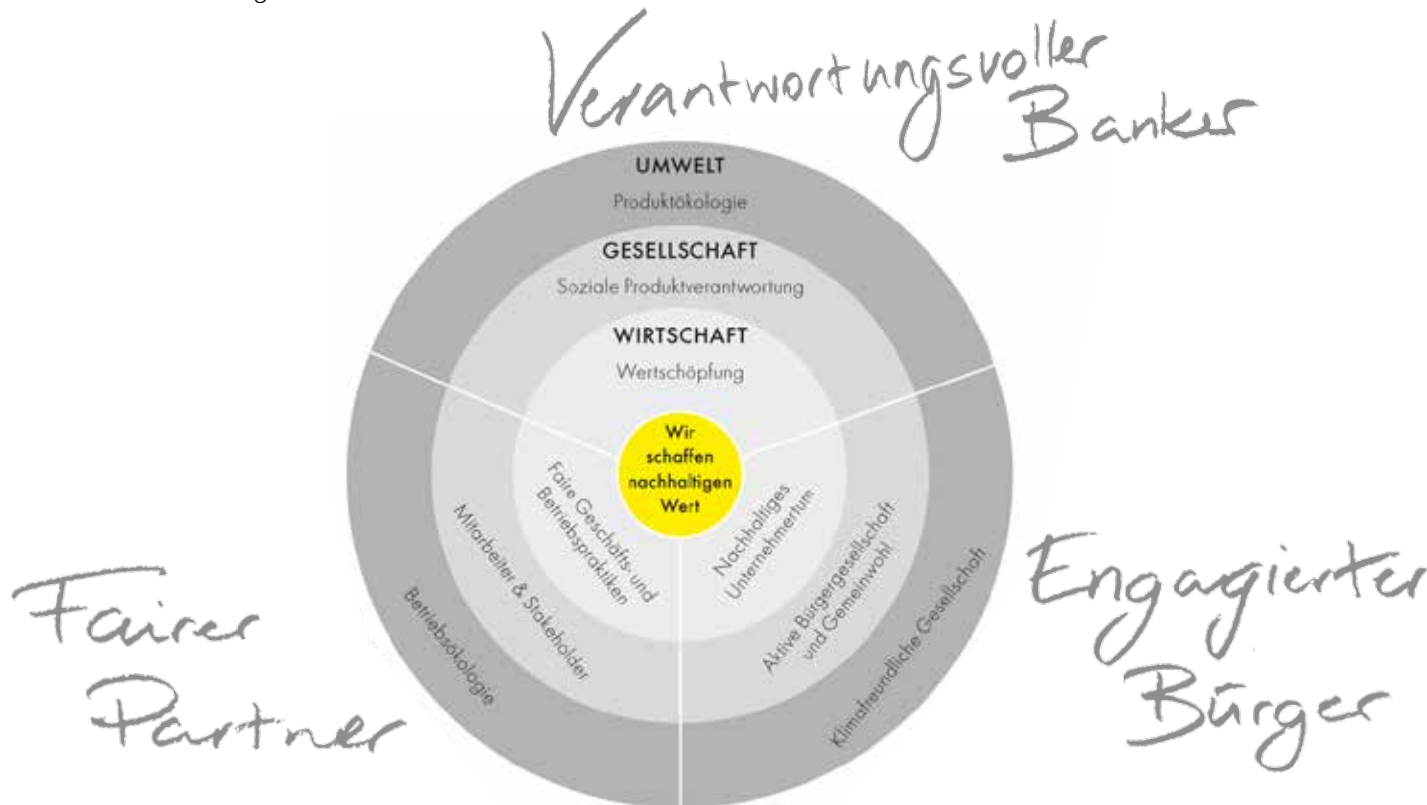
Verantwortungsvoller Banker

UMWELT
Produktökologie

GESELLSCHAFT
Soziale Produktverantwortung

WIRTSCHAFT
Wertschöpfung

Wir schaffen nachhaltigen Wert

Faire Geschäfts- und Betriebspraktiken

Mitarbeiter & Stakeholder

Betriebsökologie

Nachhaltiges Unternehmertum

Aktive Bürgergesellschaft und Gemeinwohl

Klimafreundliche Gesellschaft

Fairer Partner

Engagierter Bürger